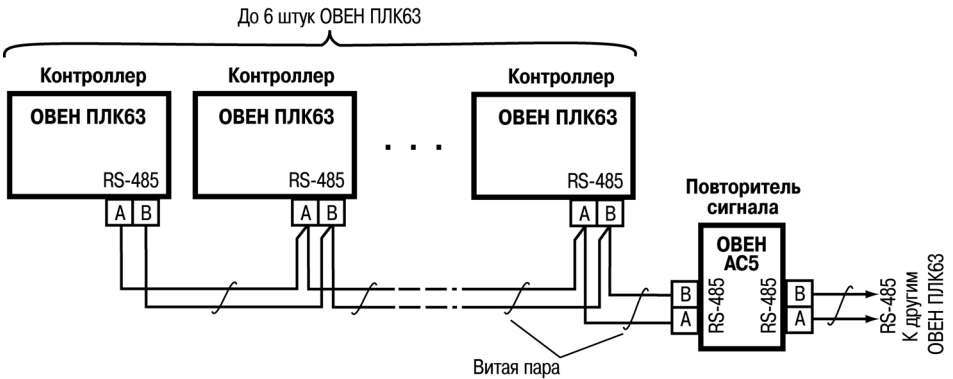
До 6 штук ОВЕН ПЛК63

Контроллер
ОВЕН ПЛК63
RS-485
A B

Контроллер
ОВЕН ПЛК63
RS-485
A B

. . .

Контроллер
ОВЕН ПЛК63
RS-485
A B

Повторитель сигнала
ОВЕН АС5
B
A
RS-485
RS-485
B
A

RS-485
К другим
ОВЕН ПЛК63

Витая пара